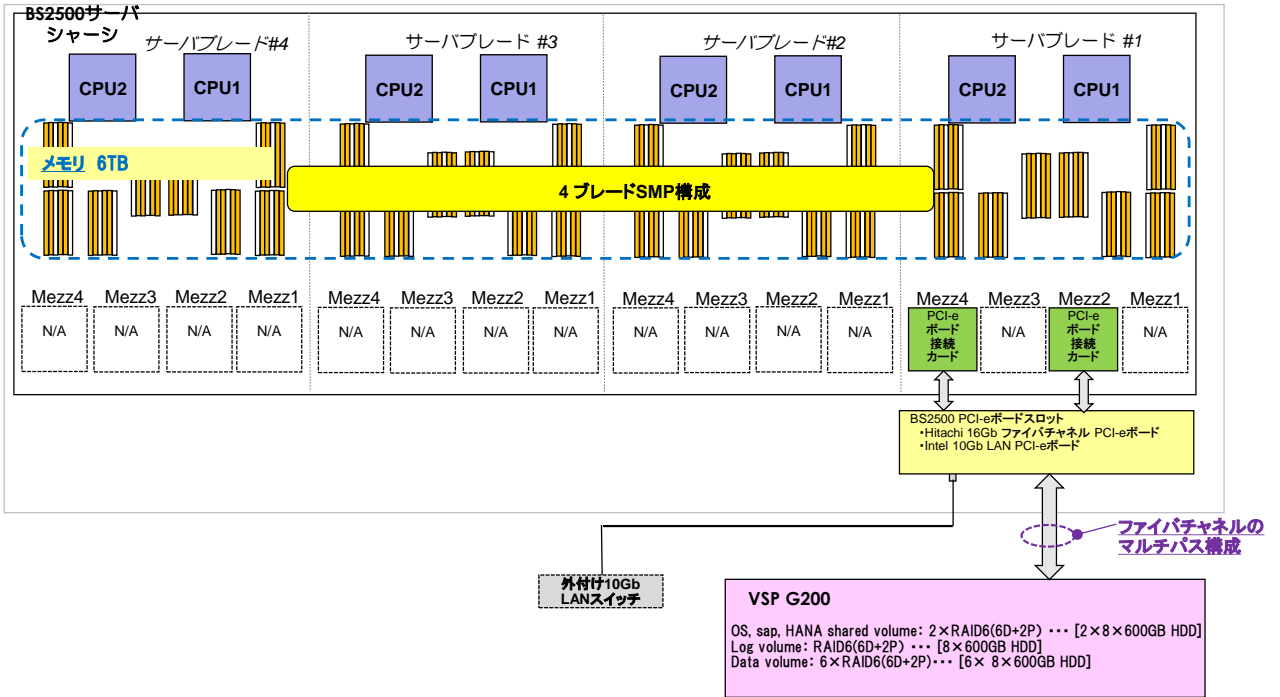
BS2500サーバシャーシ

サーバブレード#4

CPU2 CPU1

サーバブレード #3

CPU2 CPU1

サーバブレード#2

CPU2 CPU1

サーバブレード #1

CPU2 CPU1

メモリ 6TB

4 ブレードSMP構成

| Mezz4 | Mezz3 | Mezz2 | Mezz1 | Mezz4 | Mezz3 | Mezz2 | Mezz1 | Mezz4 | Mezz3 | Mezz2 | Mezz1 | Mezz4 | Mezz3 | Mezz2 | Mezz1 |
|---|---|---|---|---|---|---|---|---|---|---|---|---|---|---|---|
| N/A | N/A | N/A | N/A | N/A | N/A | N/A | N/A | N/A | N/A | N/A | N/A | PCI-e ボード 接続 カード | N/A | PCI-e ボード 接続 カード | N/A |

BS2500 PCI-eボードスロット
・Hitachi 16Gb ファイバチャネル PCI-eボード
・Intel 10Gb LAN PCI-eボード

ファイバチャネルのマルチパス構成

外付け10Gb LANスイッチ

VSP G200

OS, sap, HANA shared volume: 2×RAID6(6D+2P) ・・・ [2×8×600GB HDD]
Log volume: RAID6(6D+2P) ・・・ [8×600GB HDD]
Data volume: 6×RAID6(6D+2P)・・・ [6× 8×600GB HDD]